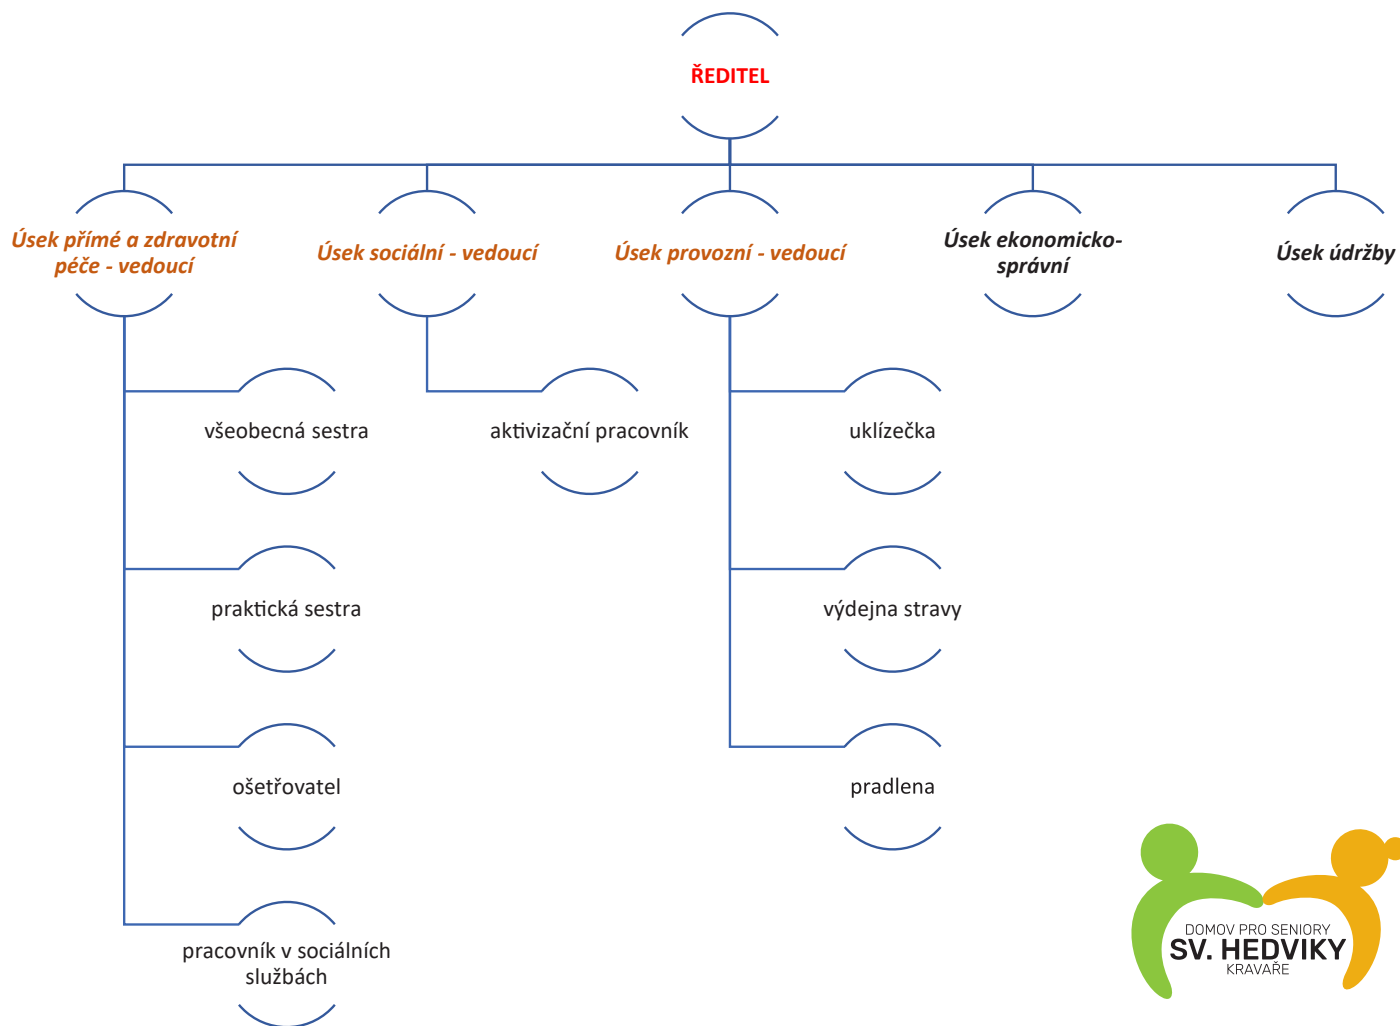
ŘEDITEL

Úsek přímé a zdravotní péče - vedoucí

Úsek sociální - vedoucí

Úsek provozní - vedoucí

Úsek ekonomicko-správní

Úsek údržby

všeobecná sestra

aktivizační pracovník

uklízečka

praktická sestra

výdejna stravy

ošetřovatel

pradlena

pracovník v sociálních službách

DOMOV PRO SENIORY
SV. HEDVIKY
KRAVAŘE